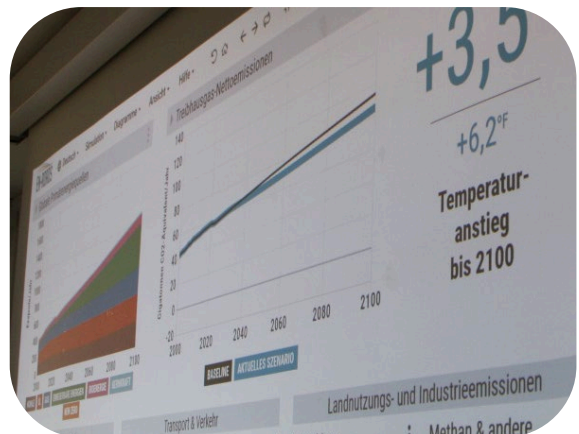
En-ROADS Deutsch Simulation Diagramme Ansicht Hilfe

Treibhausgas-Nettoemissionen

140
120
100
80
60
40
20
0
-20

Gigatonnen CO2-Äquivalent/Jahr

2000 2020 2040 2060 2080 2100

BASELINE AKTUELLES SZENARIO

+3,5

+6,2°F

Temperaturanstieg bis 2100

2000 2020 2040 2060 2080 2100

Transport & Verkehr

Landnutzungs- und Industrieemissionen

Methan & andere